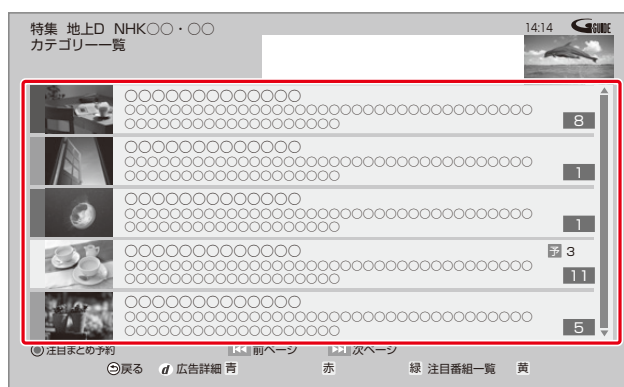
特集 地上D NHK○○・○○
カテゴリー一覧

14:14 G GUIDE

○○○○○○○○○○○○○
○○○○○○○○○○○○○○○○○○○○○○○○○○○○○○○○○○○○
○○○○○○○○○○○○○○○○○○○
8

○○○○○○○○○○○○○
○○○○○○○○○○○○○○○○○○○○○○○○○○○○○○○○○○○○
○○○○○○○○○○○○○○○○○○○
1

○○○○○○○○○○○○○
○○○○○○○○○○○○○○○○○○○○○○○○○○○○○○○○○○○○
○○○○○○○○○○○○○○○○○○○
1

○○○○○○○○○○○○○
○○○○○○○○○○○○○○○○○○○○○○○○○○○○○○○○○○○○
○○○○○○○○○○○○○○○○○○○
予 3
11

○○○○○○○○○○○○○
○○○○○○○○○○○○○○○○○○○○○○○○○○○○○○○○○○○○
○○○○○○○○○○○○○○○○○○○
5

注目まとめ予約　前ページ　次ページ
戻る　d 広告詳細 青　赤　緑 注目番組一覧　黄